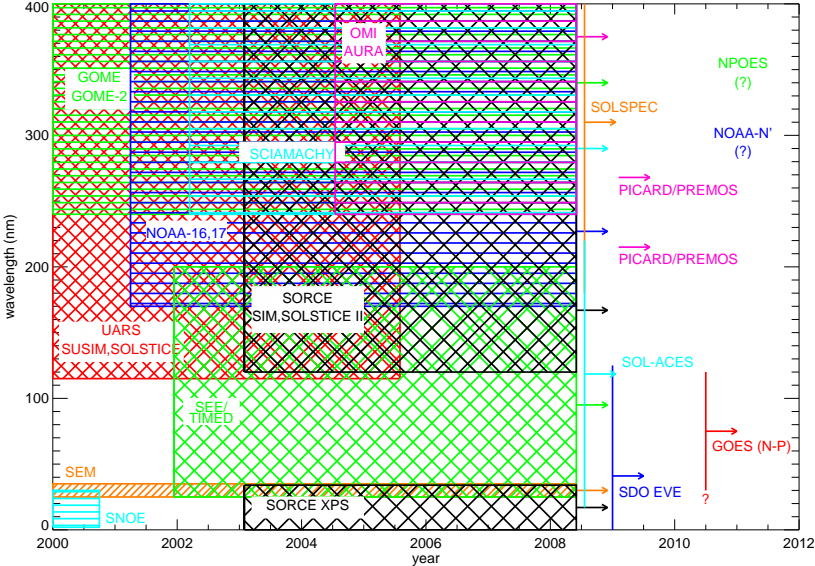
400
300
200
100
0
wavelength (nm)
2000
2002
2004
2006
2008
2010
2012
year

GOME
GOME-2
OMI
AURA
SCIAMACHY
NOAA-16,17
SORCE
SIM,SOLSTICE II
UARS
SUSIM,SOLSTICE
SEE/
TIMED
SEM
SNOE
SORCE XPS
NPOES
(?)
SOLSPEC
NOAA-N'
(?)
PICARD/PREMOS
PICARD/PREMOS
SOL-ACES
GOES (N-P)
?
SDO EVE